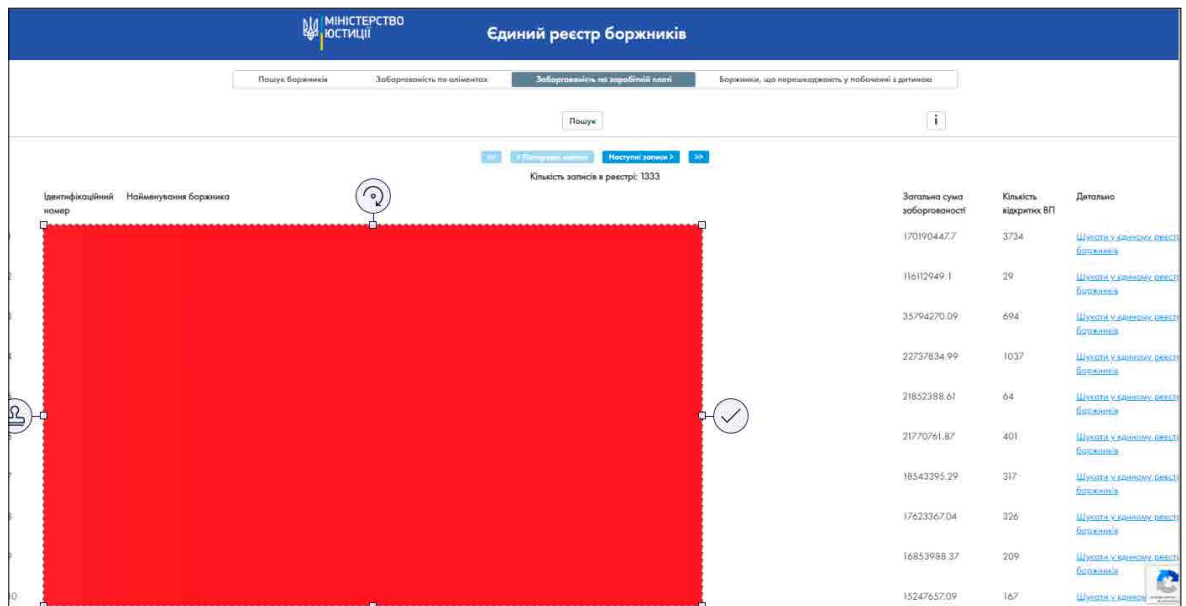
МІНІСТЕРСТВО ЮСТИЦІЇ

Єдиний реєстр боржників

Пошук боржників | Заборгованість по аліментах | Заборгованість по заробітній платі | Боржники, що перешкоджають у побаченні з дитиною

Пошук

i

<< | < Попередні записи | Наступні записи > | >>

Кількість записів в реєстрі: 1333

| | Ідентифікаційний номер | Найменування боржника | Загальна сума заборгованості | Кількість відкритих ВП | Детально |
|---|---|---|---|---|---|
| 1 | | | 170190447.7 | 3734 | Шукати у єдиному реєстрі боржників |
| 2 | | | 116112949.1 | 29 | Шукати у єдиному реєстрі боржників |
| 3 | | | 35794270.09 | 694 | Шукати у єдиному реєстрі боржників |
| 4 | | | 22737834.99 | 1037 | Шукати у єдиному реєстрі боржників |
| 5 | | | 21852388.61 | 64 | Шукати у єдиному реєстрі боржників |
| 6 | | | 21770761.87 | 401 | Шукати у єдиному реєстрі боржників |
| 7 | | | 18543395.29 | 317 | Шукати у єдиному реєстрі боржників |
| 8 | | | 17623367.04 | 326 | Шукати у єдиному реєстрі боржників |
| 9 | | | 16853988.37 | 209 | Шукати у єдиному реєстрі боржників |
| 10 | | | 15247657.09 | 167 | Шукати у єдиному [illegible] |